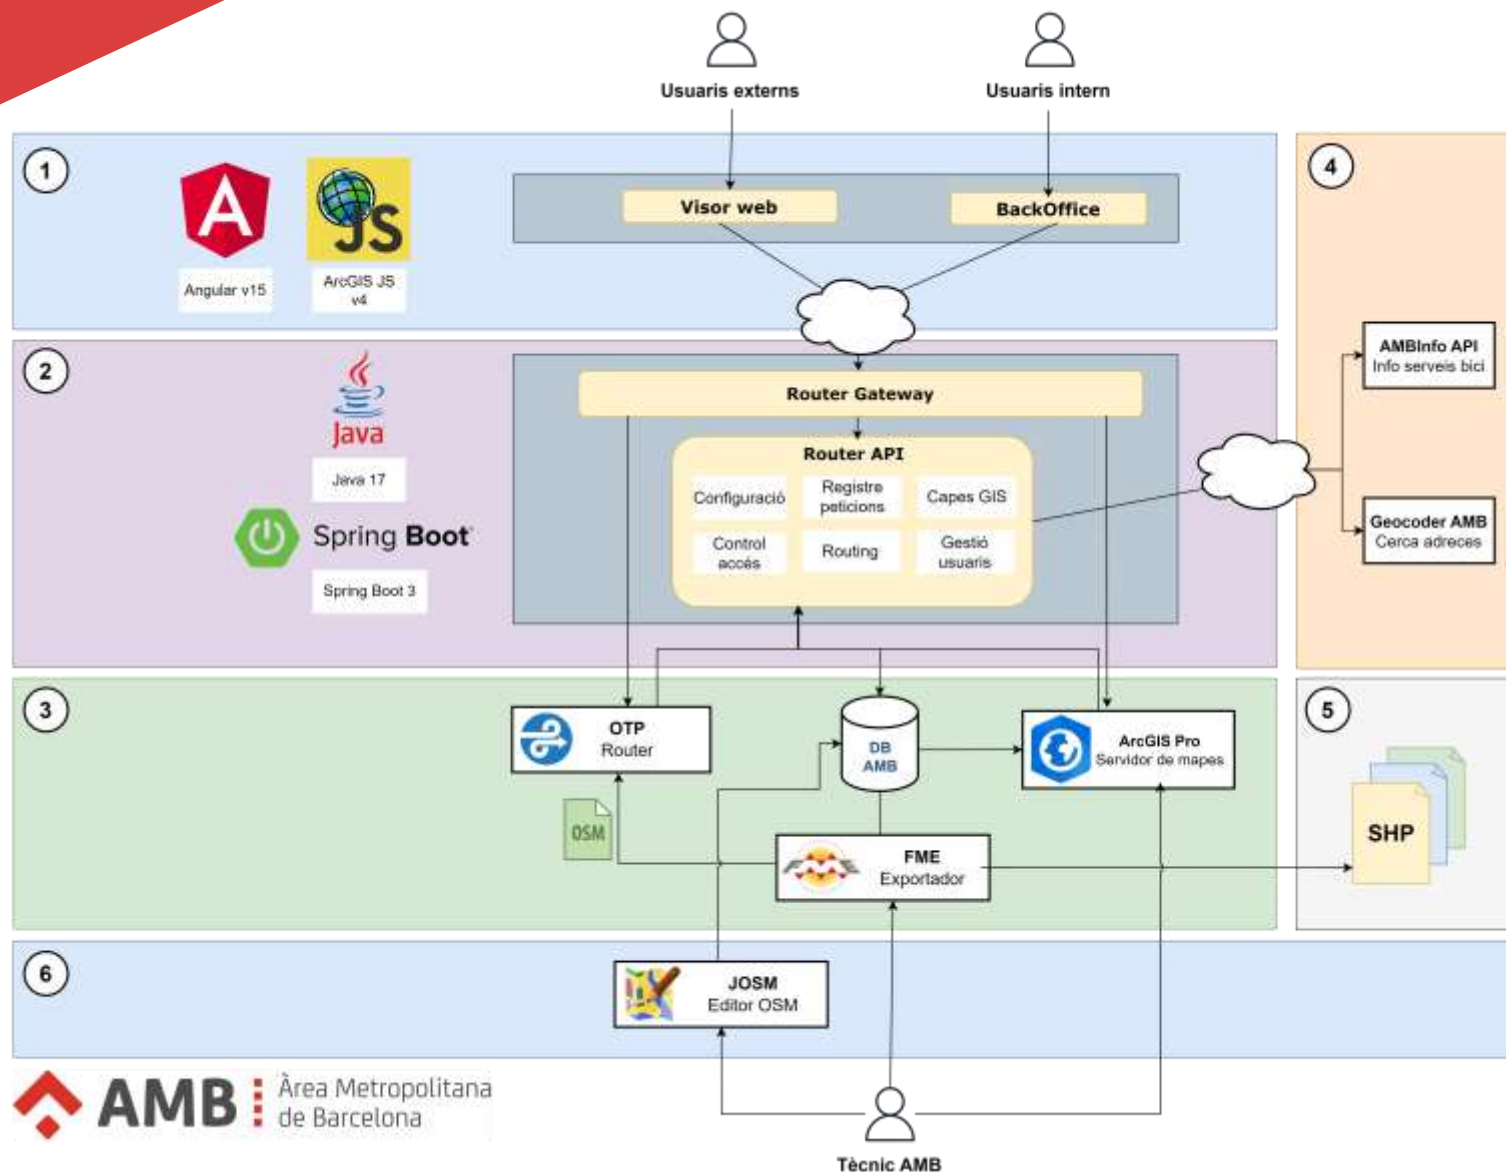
Usuaris externs

Usuaris intern

1

Angular v15

ArcGIS JS v4

Visor web

BackOffice

4

2

Java

Java 17

Spring Boot

Spring Boot 3

Router Gateway

Router API

Configuració

Registre peticions

Capes GIS

Control accés

Routing

Gestió usuaris

AMBInfo API
Info serveis bici

Geocoder AMB
Cerca adreces

3

OTP
Router

DB
AMB

ArcGIS Pro
Servidor de mapes

5

OSM

SHP

FME
Exportador

6

JOSM
Editor OSM

AMB Àrea Metropolitana de Barcelona

Tècnic AMB